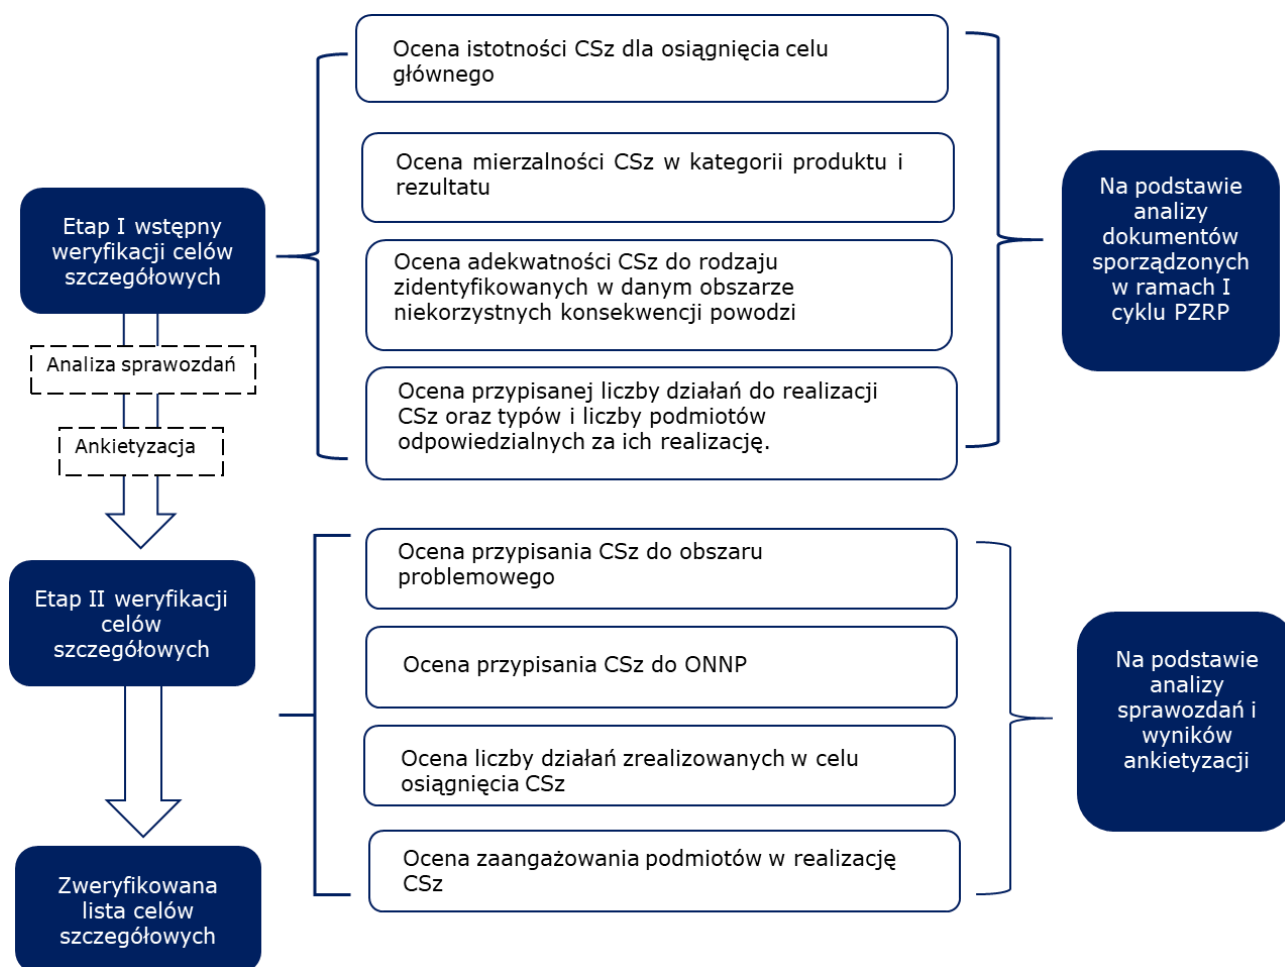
Etap I wstępny weryfikacji celów szczegółowych

Analiza sprawozdań

Ankietyzacja

Etap II weryfikacji celów szczegółowych

Zweryfikowana lista celów szczegółowych

Ocena istotności CSz dla osiągnięcia celu głównego

Ocena mierzalności CSz w kategorii produktu i rezultatu

Ocena adekwatności CSz do rodzaju zidentyfikowanych w danym obszarze niekorzystnych konsekwencji powodzi

Ocena przypisanej liczby działań do realizacji CSz oraz typów i liczby podmiotów odpowiedzialnych za ich realizację.

Na podstawie analizy dokumentów sporządzonych w ramach I cyklu PZRP

Ocena przypisania CSz do obszaru problemowego

Ocena przypisania CSz do ONNP

Ocena liczby działań zrealizowanych w celu osiągnięcia CSz

Ocena zaangażowania podmiotów w realizację CSz

Na podstawie analizy sprawozdań i wyników ankietyzacji